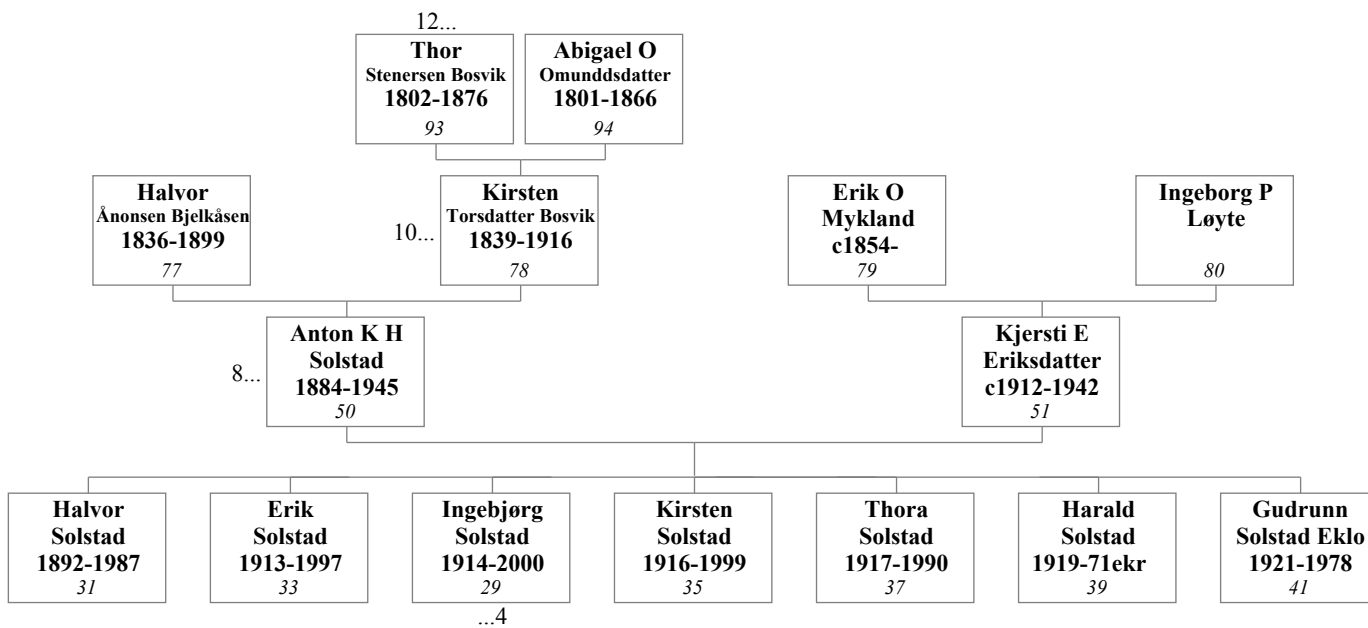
12...

Thor
Stenersen Bosvik
1802-1876
93

Abigael O
Omunddsdatter
1801-1866
94

Halvor
Ånonsen Bjelkåsen
1836-1899
77

10...

Kirsten
Torsdatter Bosvik
1839-1916
78

Erik O
Mykland
c1854-
79

Ingeborg P
Løyte
80

8...

Anton K H
Solstad
1884-1945
50

Kjersti E
Eriksdatter
c1912-1942
51

Halvor
Solstad
1892-1987
31

Erik
Solstad
1913-1997
33

Ingebjørg
Solstad
1914-2000
29

...4

Kirsten
Solstad
1916-1999
35

Thora
Solstad
1917-1990
37

Harald
Solstad
1919-71ekr
39

Gudrunn
Solstad Eklo
1921-1978
41